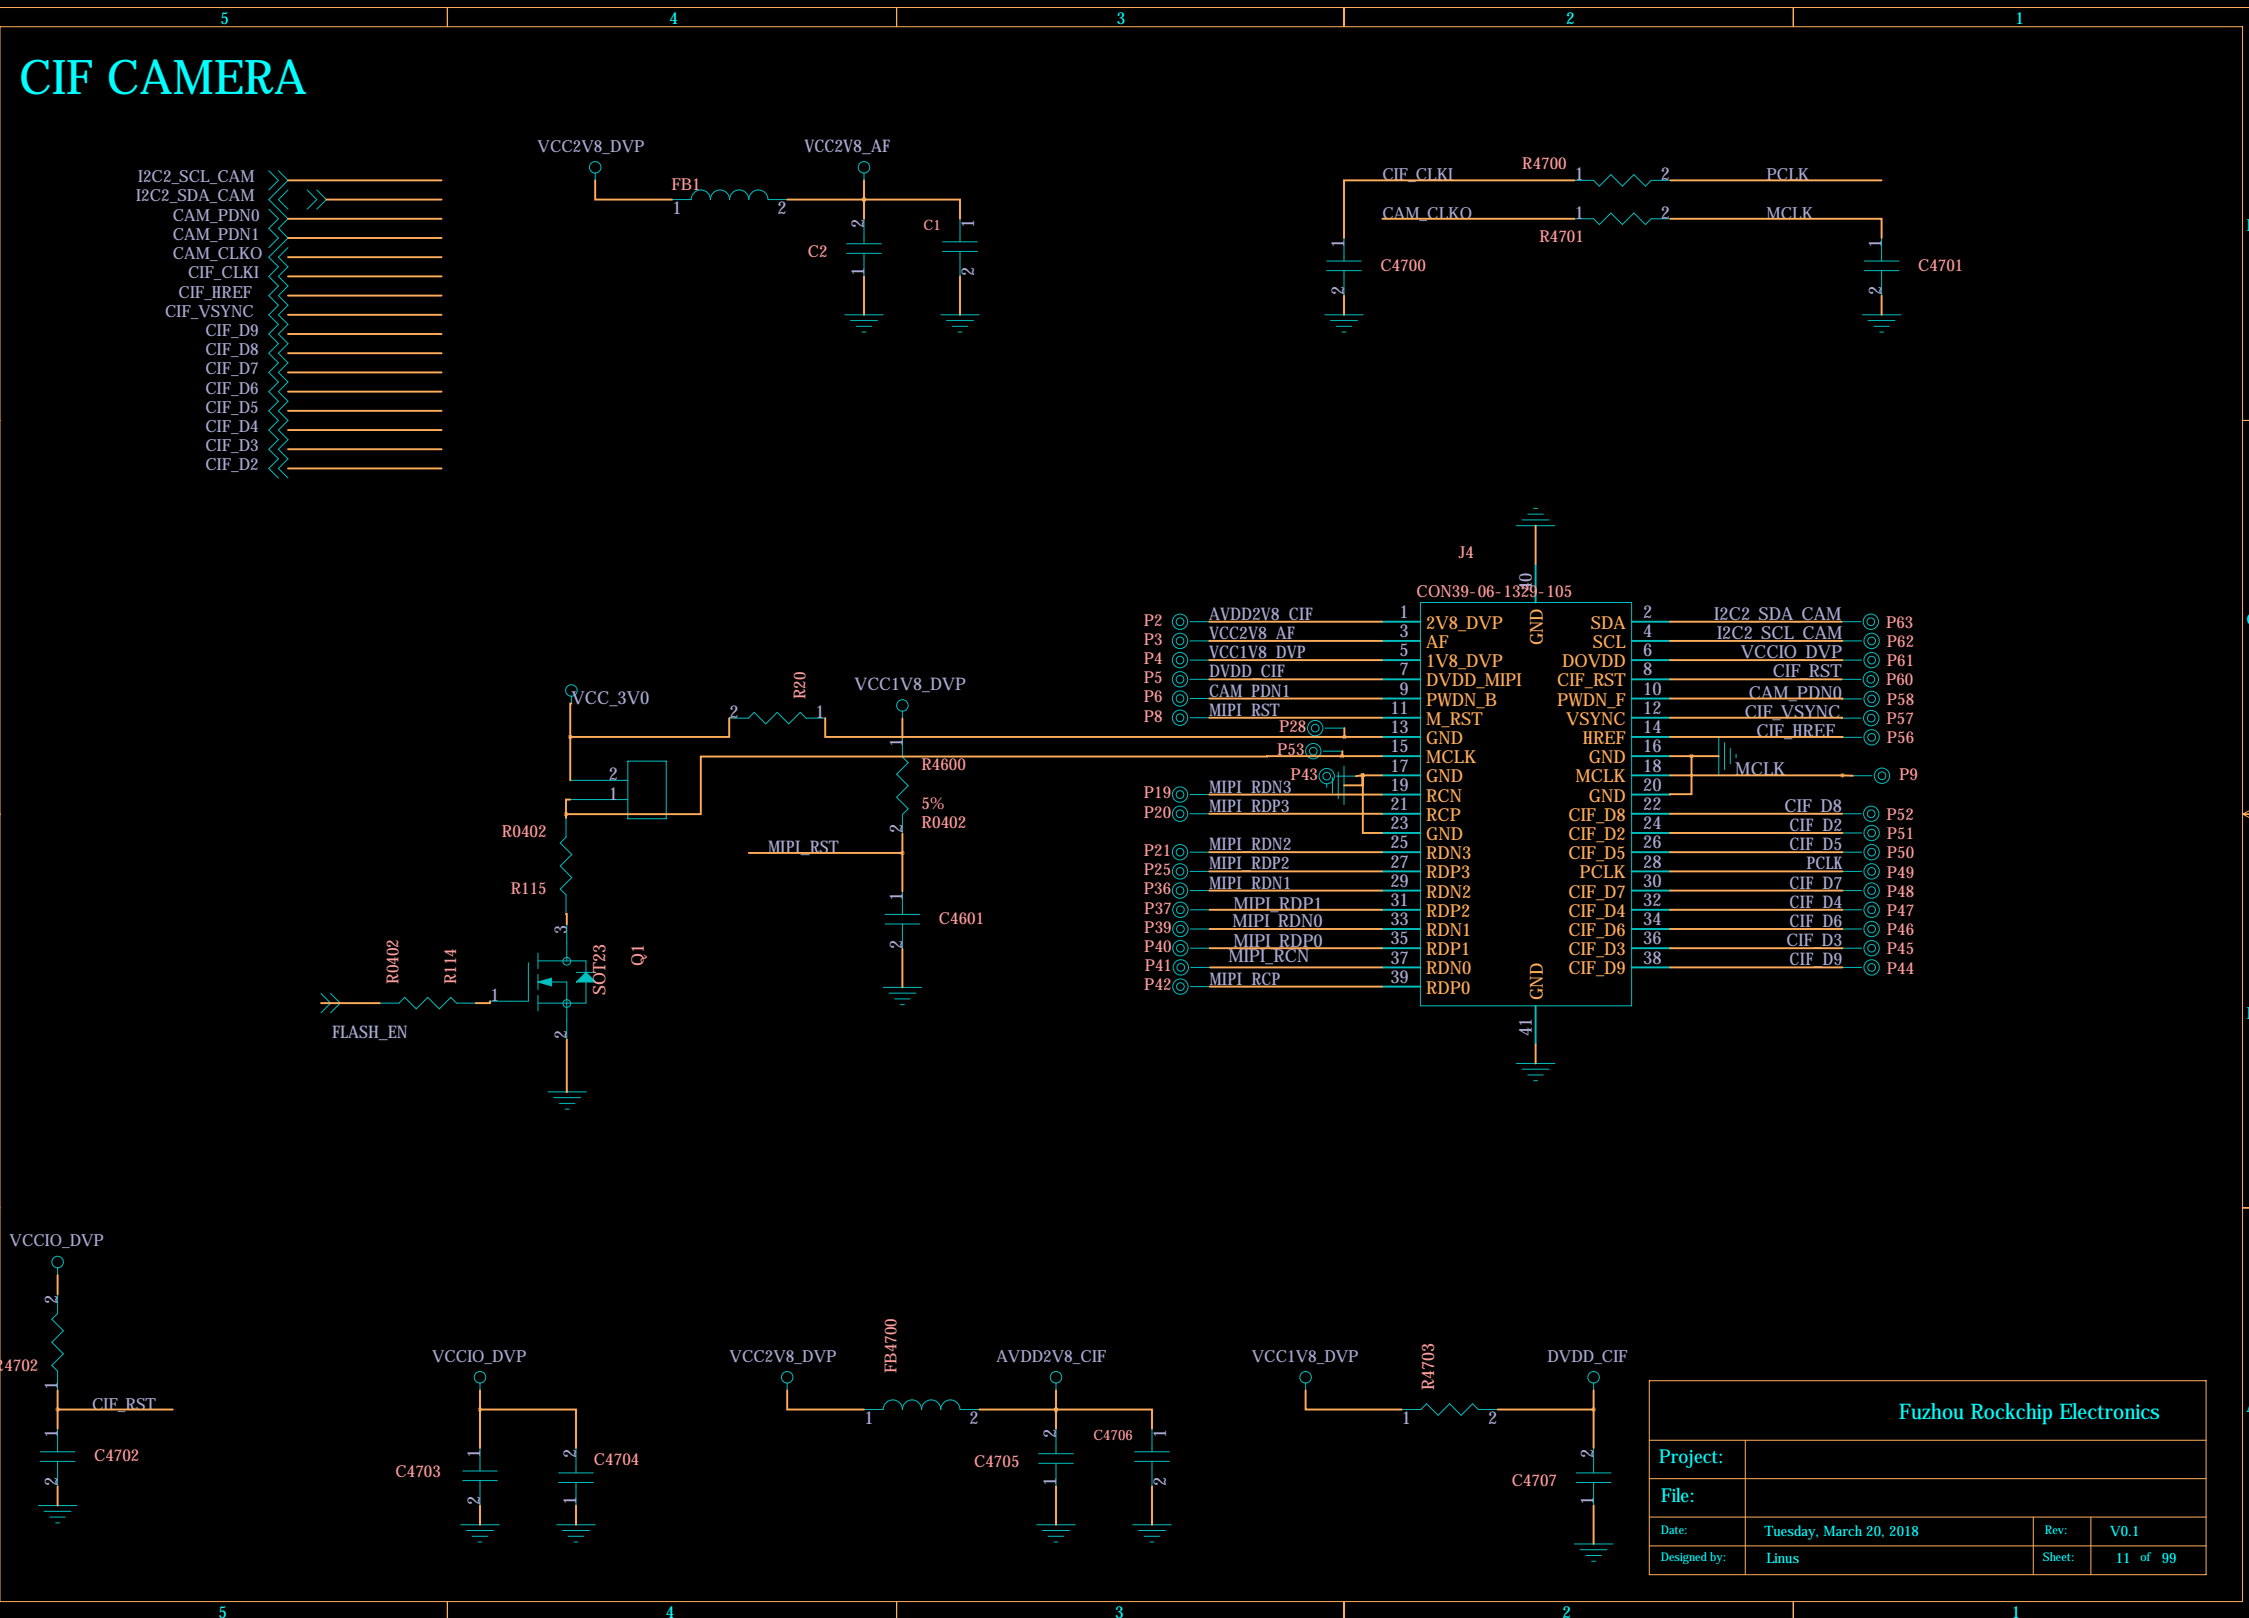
5 4 3 2 1

CIF CAMERA

I2C2_SCL_CAM
I2C2_SDA_CAM
CAM_PDN0
CAM_PDN1
CAM_CLKO
CIF_CLKI
CIF_HREF
CIF_VSYNC
CIF_D9
CIF_D8
CIF_D7
CIF_D6
CIF_D5
CIF_D4
CIF_D3
CIF_D2

VCC2V8_DVP
VCC2V8_AF
FB1
1 2
C2
C1

CIF_CLKI
R4700
1 2
PCLK
CAM_CLKO
1 2
MCLK
R4701
C4700
C4701

J4
CON39-06-1329-105

| | | | | | | | | | |
|---|---|---|---|---|---|---|---|---|---|
| P2 | AVDD2V8_CIF | 1 | 2V8_DVP | SDA | 2 | I2C2_SDA_CAM | P63 |
| P3 | VCC2V8_AF | 3 | AF | SCL | 4 | I2C2_SCL_CAM | P62 |
| P4 | VCC1V8_DVP | 5 | 1V8_DVP | DOVDD | 6 | VCCIO_DVP | P61 |
| P5 | DVDD_CIF | 7 | DVDD_MIPI | CIF_RST | 8 | CIF_RST | P60 |
| P6 | CAM_PDN1 | 9 | PWDN_B | PWDN_F | 10 | CAM_PDN0 | P58 |
| P8 | MIPI_RST | 11 | M_RST | VSYNC | 12 | CIF_VSYNC | P57 |
| P28 | | 13 | GND | HREF | 14 | CIF_HREF | P56 |
| P53 | | 15 | MCLK | GND | 16 | | |
| P43 | | 17 | GND | MCLK | 18 | MCLK | P9 |
| P19 | MIPI_RDN3 | 19 | RCN | GND | 20 | | |
| P20 | MIPI_RDP3 | 21 | RCP | CIF_D8 | 22 | CIF_D8 | P52 |
| | | 23 | GND | CIF_D2 | 24 | CIF_D2 | P51 |
| P21 | MIPI_RDN2 | 25 | RDN3 | CIF_D5 | 26 | CIF_D5 | P50 |
| P25 | MIPI_RDP2 | 27 | RDP3 | PCLK | 28 | PCLK | P49 |
| P36 | MIPI_RDN1 | 29 | RDN2 | CIF_D7 | 30 | CIF_D7 | P48 |
| P37 | MIPI_RDP1 | 31 | RDP2 | CIF_D4 | 32 | CIF_D4 | P47 |
| P39 | MIPI_RDN0 | 33 | RDN1 | CIF_D6 | 34 | CIF_D6 | P46 |
| P40 | MIPI_RDP0 | 35 | RDP1 | CIF_D3 | 36 | CIF_D3 | P45 |
| P41 | MIPI_RCN | 37 | RDN0 | CIF_D9 | 38 | CIF_D9 | P44 |
| P42 | MIPI_RCP | 39 | RDP0 | | | | |

GND 40 GND 41

VCC_3V0
R20
2 1
VCC1V8_DVP
2
1
R4600
5%
R0402
R0402
R115
MIPI_RST
C4601
R0402
R114
1
3
SOT23
Q1
2
FLASH_EN

VCCIO_DVP
2
R4702
1
CIF_RST
C4702
VCCIO_DVP
C4703
C4704
VCC2V8_DVP
FB4700
1 2
AVDD2V8_CIF
C4705
C4706
VCC1V8_DVP
R4703
1 2
DVDD_CIF
C4707

Fuzhou Rockchip Electronics
Project:
File:
Date: Tuesday, March 20, 2018
Rev: V0.1
Designed by: Linus
Sheet: 11 of 99

5 4 3 2 1